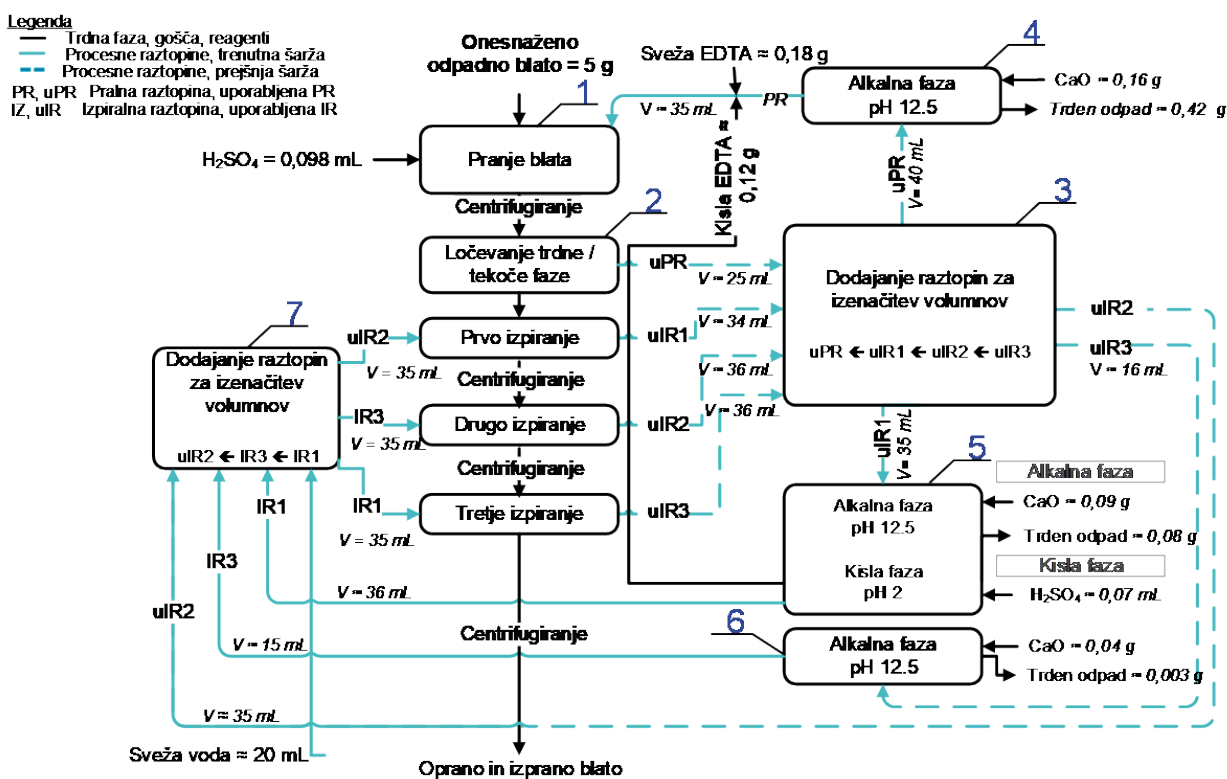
Legenda
Trdna faza, gošča, reagenti
Procesne raztopine, trenutna šarža
Procesne raztopine, prejšnja šarža
PR, uPR Pralna raztopina, uporabljena PR
IZ, uIR Izpiralna raztopina, uporabljena IR

Onesnaženo odpadno blato = 5 g

Sveža EDTA ≈ 0,18 g

4
Alkalna faza
pH 12.5
CaO ≈ 0,16 g
Trden odpad ≈ 0,42 g
PR
V ≈ 35 mL

1
$H_2SO_4$ = 0,098 mL
Pranje blata
Centrifugiranje

Kisla EDTA ≈ 0,12 g

uPR
V ≈ 40 mL

2
Ločevanje trdne / tekoče faze
uPR
V ≈ 25 mL

3
Dodajanje raztopin za izenačitev volumnov
uPR ← uIR1 ← uIR2 ← uIR3
uIR2
uIR3
V ≈ 16 mL

7
Dodajanje raztopin za izenačitev volumnov
uIR2 ← IR3 ← IR1

uIR2
V = 35 mL
Prvo izpiranje
uIR1
V ≈ 34 mL
Centrifugiranje
V ≈ 36 mL
IR3
V = 35 mL
Drugo izpiranje
uIR2
V ≈ 36 mL
Centrifugiranje
IR1
V = 35 mL
Tretje izpiranje
uIR3

uIR1
V ≈ 35 mL

5
Alkalna faza
CaO ≈ 0,09 g
Alkalna faza
pH 12.5
Trden odpad ≈ 0,08 g
Kisla faza
Kisla faza
pH 2
$H_2SO_4$ ≈ 0,07 mL

IR1
IR3
uIR2
V ≈ 36 mL
Centrifugiranje
V ≈ 15 mL

6
Alkalna faza
pH 12.5
CaO ≈ 0,04 g
Trden odpad ≈ 0,003 g

V ≈ 35 mL
Sveža voda ≈ 20 mL
Oprano in izprano blato